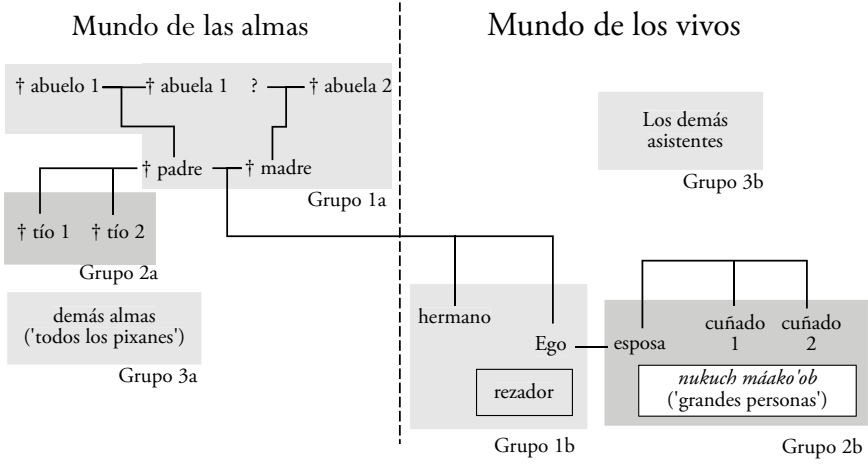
Mundo de las almas

Mundo de los vivos

† abuelo 1 † abuela 1 ? † abuela 2

† padre † madre

Grupo 1a

† tío 1 † tío 2

Grupo 2a

demás almas ('todos los pixanes')

Grupo 3a

Los demás asistentes

Grupo 3b

hermano

Ego

rezador

Grupo 1b

esposa

cuñado 1

cuñado 2

*nukuch máako'ob* ('grandes personas')

Grupo 2b